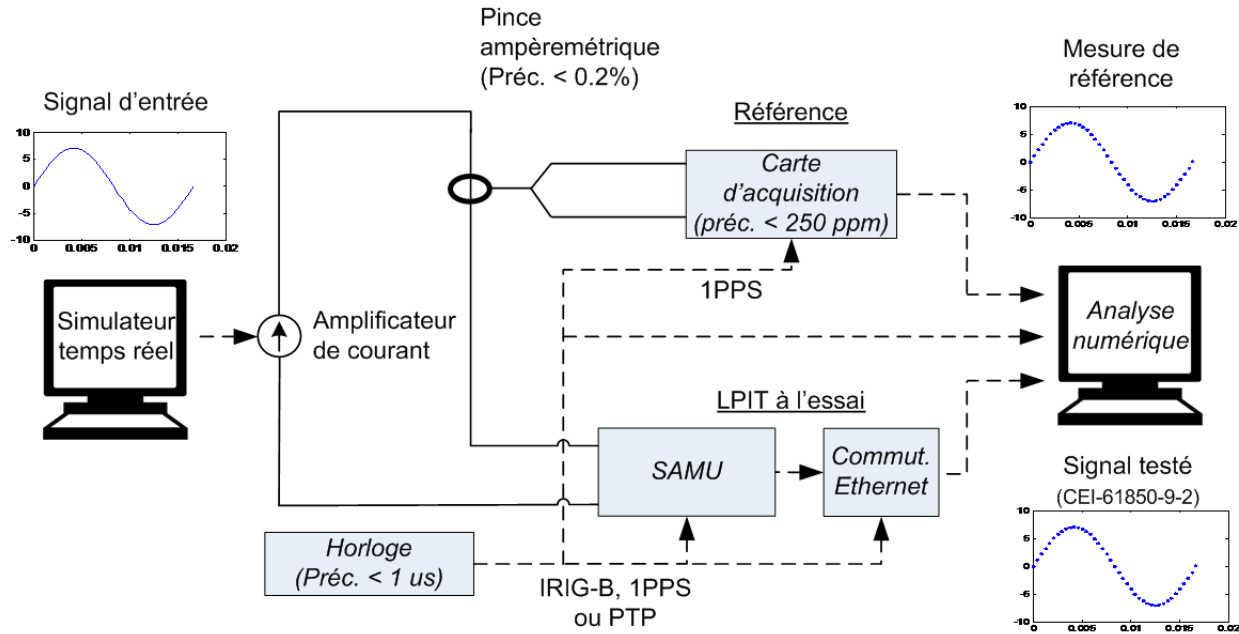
Pince ampèremétrique (Préc. < 0.2%)

Signal d'entrée

10
5
0
-5
-10
0 0.005 0.01 0.015 0.02

Référence

Carte d'acquisition (préc. < 250 ppm)

Mesure de référence

10
5
0
-5
-10
0 0.005 0.01 0.015 0.02

Simulateur temps réel

Amplificateur de courant

1PPS

Analyse numérique

LPIT à l'essai

SAMU

Commut. Ethernet

Signal testé (CEI-61850-9-2)

10
5
0
-5
-10
0 0.005 0.01 0.015 0.02

Horloge (Préc. < 1 us)

IRIG-B, 1PPS ou PTP